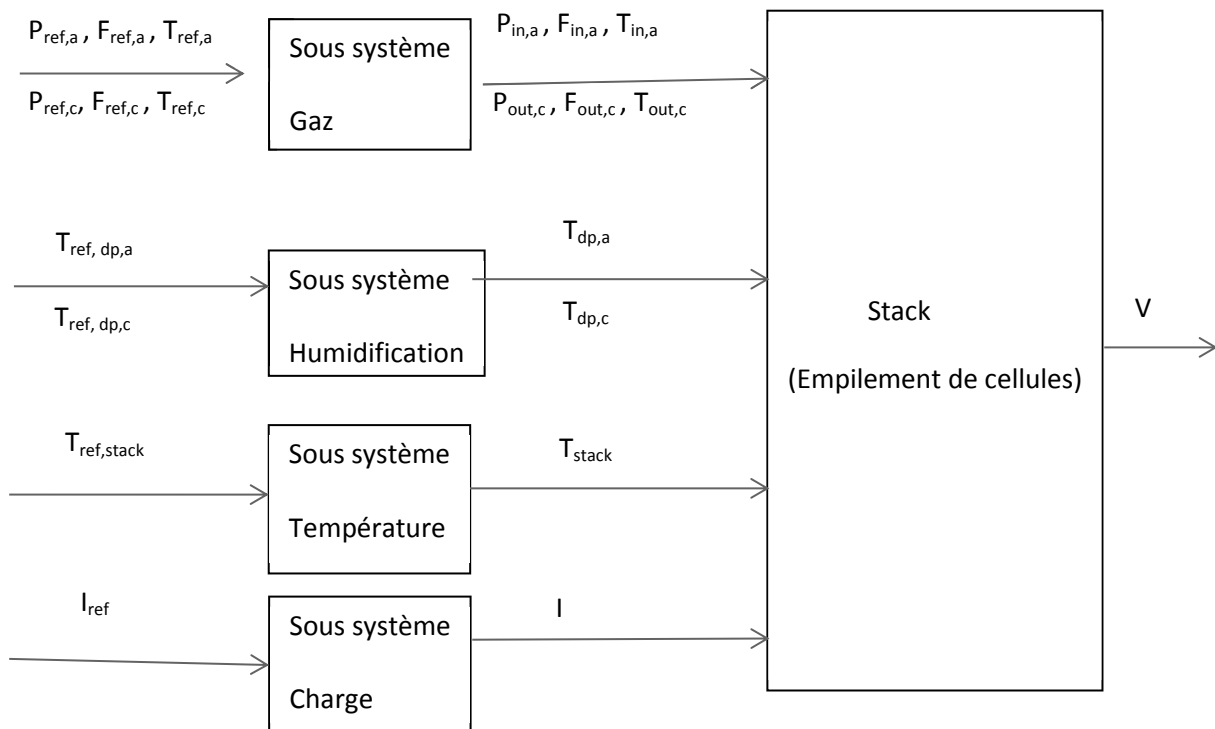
$P_{ref,a}$ , $F_{ref,a}$ , $T_{ref,a}$

$P_{ref,c}$, $F_{ref,c}$ , $T_{ref,c}$

Sous système

Gaz

$P_{in,a}$ , $F_{in,a}$ , $T_{in,a}$

$P_{out,c}$ , $F_{out,c}$ , $T_{out,c}$

$T_{ref, dp,a}$

$T_{ref, dp,c}$

Sous système

Humidification

$T_{dp,a}$

$T_{dp,c}$

Stack

(Empilement de cellules)

V

$T_{ref,stack}$

Sous système

Température

$T_{stack}$

$I_{ref}$

Sous système

Charge

I